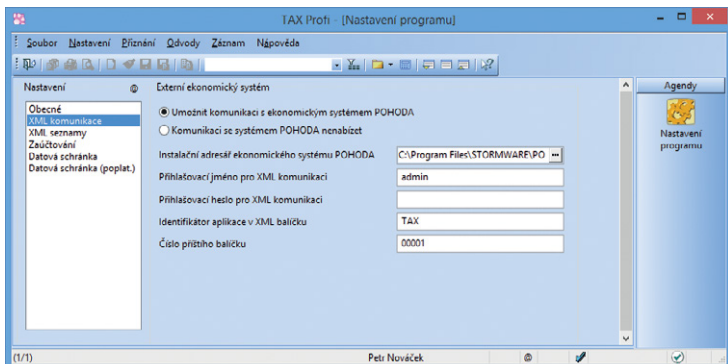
TAX Profi - [Nastavení programu]

Soubor Nastavení Přiznání Odvody Záznam Nápověda

Nastavení

Obecné
XML komunikace
XML seznamy
Zaúčtování
Datová schránka
Datová schránka (poplat.)

Externí ekonomický systém

Umožnit komunikaci s ekonomickým systémem POHODA

Komunikaci se systémem POHODA nenabízet

Instalační adresář ekonomického systému POHODA C:\Program Files\STORMWARE\PO

Přihlašovací jméno pro XML komunikaci admin

Přihlašovací heslo pro XML komunikaci

Identifikátor aplikace v XML balíčku TAX

Číslo příštího balíčku 00001

Agendy

Nastavení programu

(1/1) Petr Nováček